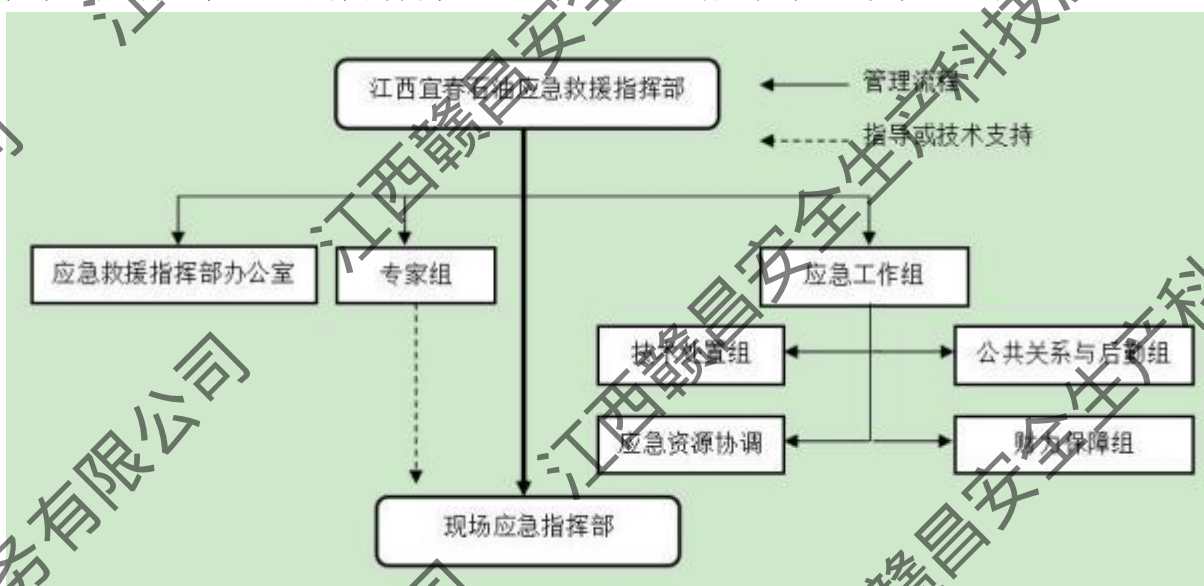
江西宜春石油应急救援指挥部

管理流程

指导或技术支持

应急救援指挥部办公室

专家组

应急工作组

技术处置组

公共关系与后勤组

应急资源协调

财务保障组

现场应急指挥部

江西赣昌安全生产科技

江西赣昌安全生产科

务有限公司

江西赣昌安全生

赣昌安全生